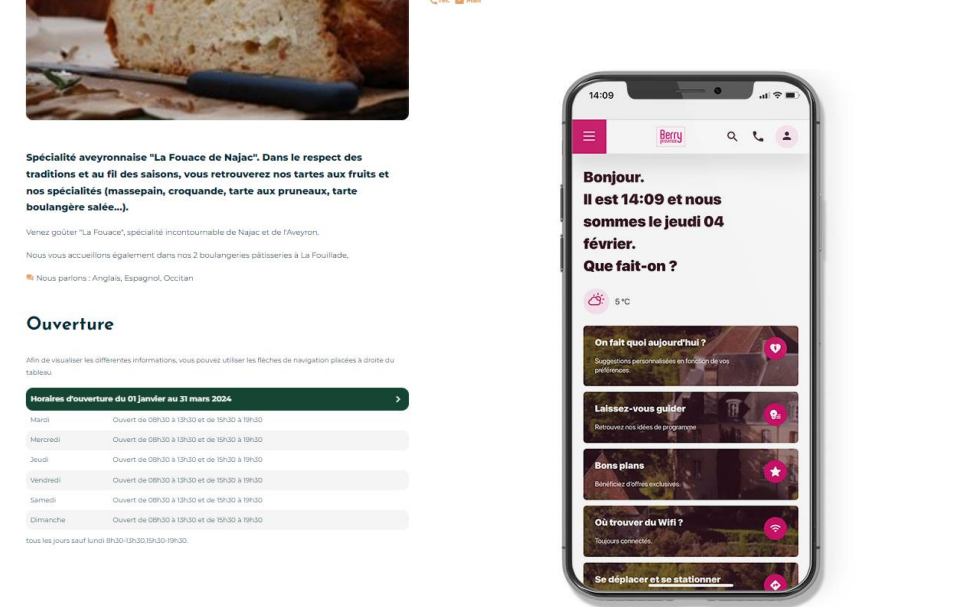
Spécialité aveyronnaise "La Fouace de Najac". Dans le respect des traditions et au fil des saisons, vous retrouverez nos tartes aux fruits et nos spécialités (massepain, croquande, tarte aux pruneaux, tarte boulangère salée...).

Venez goûter "La Fouace", spécialité incontournable de Najac et de l'Aveyron.

Nous vous accueillons également dans nos 2 boulangeries pâtisseries à La Fouillade.

Nous parlons : Anglais, Espagnol, Occitan

Ouverture

Afin de visualiser les différentes informations, vous pouvez utiliser les flèches de navigation placées à droite du tableau.

| Horaires d'ouverture du 01 janvier au 31 mars 2024 | |
|---|---|
| Mardi | Ouvert de 08h30 à 13h30 et de 15h30 à 19h30 |
| Mercredi | Ouvert de 08h30 à 13h30 et de 15h30 à 19h30 |
| Jeudi | Ouvert de 08h30 à 13h30 et de 15h30 à 19h30 |
| Vendredi | Ouvert de 08h30 à 13h30 et de 15h30 à 19h30 |
| Samedi | Ouvert de 08h30 à 13h30 et de 15h30 à 19h30 |
| Dimanche | Ouvert de 08h30 à 13h30 et de 15h30 à 19h30 |

tous les jours sauf lundi 8h30-13h30,15h30-19h30.

14:09

Berry

Bonjour.
Il est 14:09 et nous sommes le jeudi 04 février.
Que fait-on ?

5 °C

On fait quoi aujourd'hui ?
Suggestions personnalisées en fonction de vos préférences.

Laissez-vous guider
Retrouvez nos idées de programme

Bons plans
Bénéficiez d'offres exclusives.

Où trouver du Wifi ?
Toujours connectés.

Se déplacer et se stationner